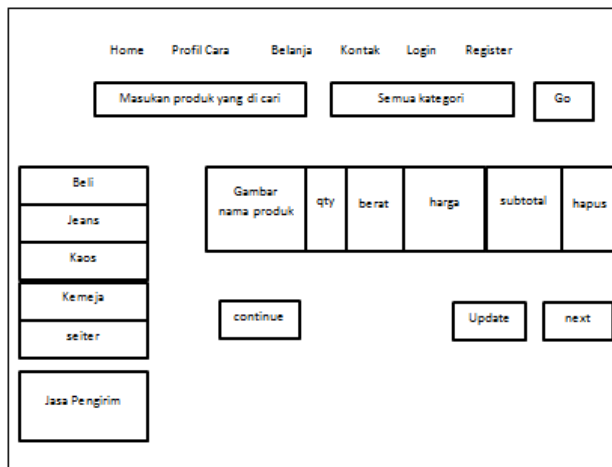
Home Profil Cara Belanja Kontak Login Register

Masukan produk yang di cari

Semua kategori

Go

Beli

Jeans

Kaos

Kemeja

seiter

Jasa Pengirim

| Gambar nama produk | qty | berat | harga | subtotal | hapus |
|---|---|---|---|---|---|

continue

Update

next